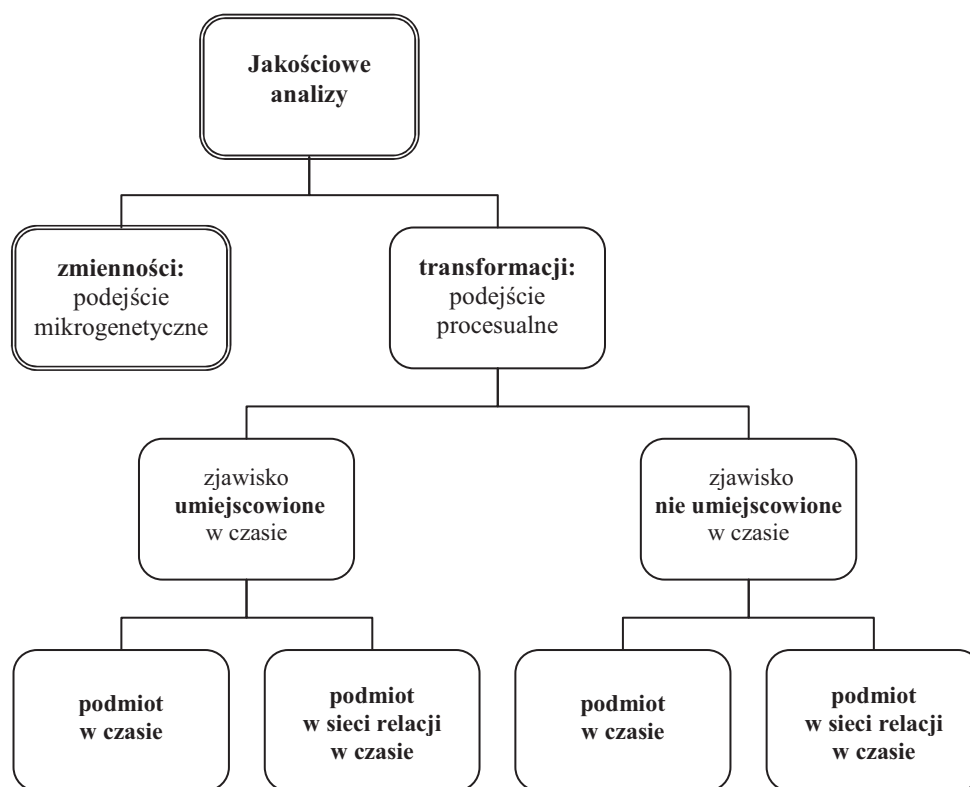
Jakościowe analizy

zmienności: podejście mikrogenetyczne

transformacji: podejście procesualne

zjawisko umiejscowione w czasie

zjawisko nie umiejscowione w czasie

podmiot w czasie

podmiot w sieci relacji w czasie

podmiot w czasie

podmiot w sieci relacji w czasie